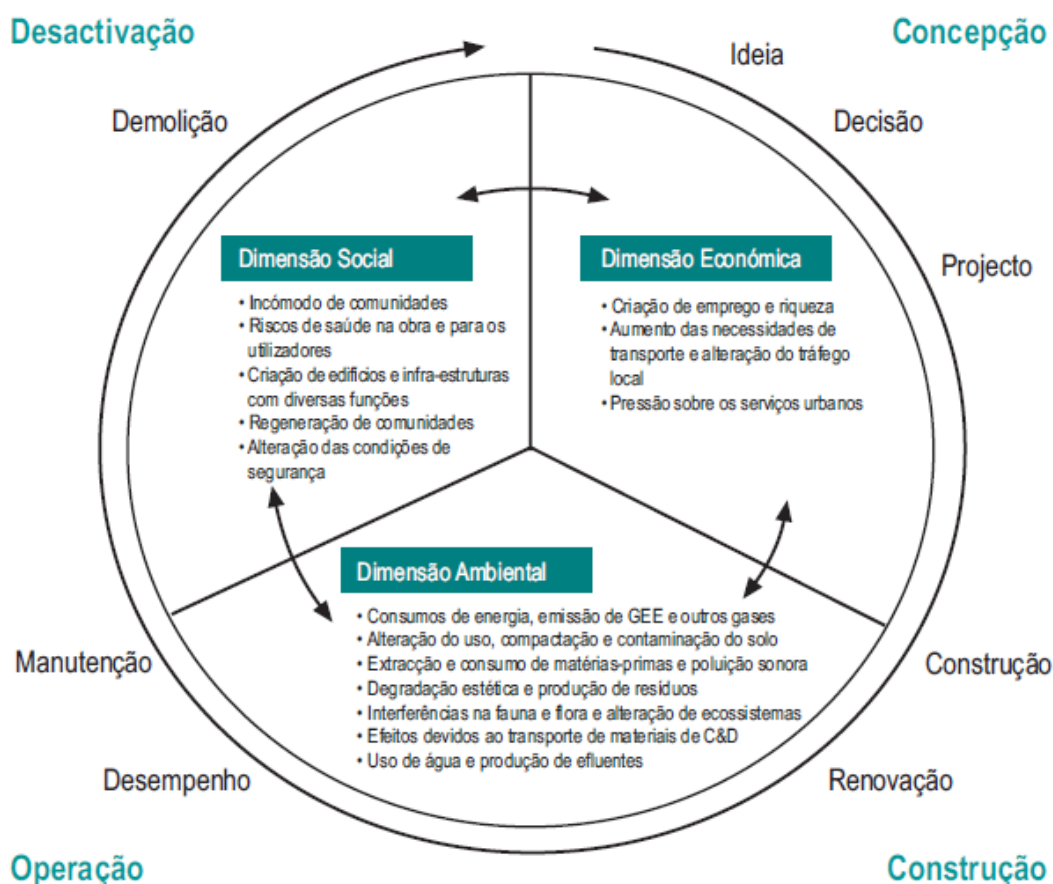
Desactivação

Concepção

Ideia

Demolição

Decisão

Projecto

Dimensão Social

• Incómodo de comunidades
• Riscos de saúde na obra e para os utilizadores
• Criação de edifícios e infra-estruturas com diversas funções
• Regeneração de comunidades
• Alteração das condições de segurança

Dimensão Económica

• Criação de emprego e riqueza
• Aumento das necessidades de transporte e alteração do tráfego local
• Pressão sobre os serviços urbanos

Dimensão Ambiental

• Consumos de energia, emissão de GEE e outros gases
• Alteração do uso, compactação e contaminação do solo
• Extracção e consumo de matérias-primas e poluição sonora
• Degradação estética e produção de resíduos
• Interferências na fauna e flora e alteração de ecossistemas
• Efeitos devidos ao transporte de materiais de C&D
• Uso de água e produção de efluentes

Manutenção

Construção

Desempenho

Renovação

Operação

Construção